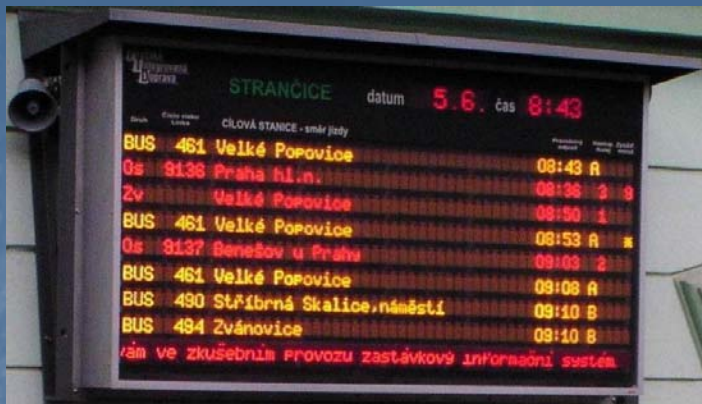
STRANČICE datum 5.6. čas 8:43

Druh | Číslo vlaku Linka | CÍLOVÁ STANICE - směr jízdy | Pravidelný odjezd | Nástup. hrana | Zpoždění minut

BUS 461 Velké Popovice 08:43 A
Os 9136 Praha hl.n. 08:36 2 8
Zv Velké Popovice 08:50 1
BUS 461 Velké Popovice 08:53 A
Os 9137 Benešov u Prahy 09:03 2
BUS 461 Velké Popovice 09:08 A
BUS 490 Stříbrná Skalice,náměstí 09:10 B
BUS 494 Zvánovice 09:10 B

vám ve zkušebním provozu zastávkový informační systém.